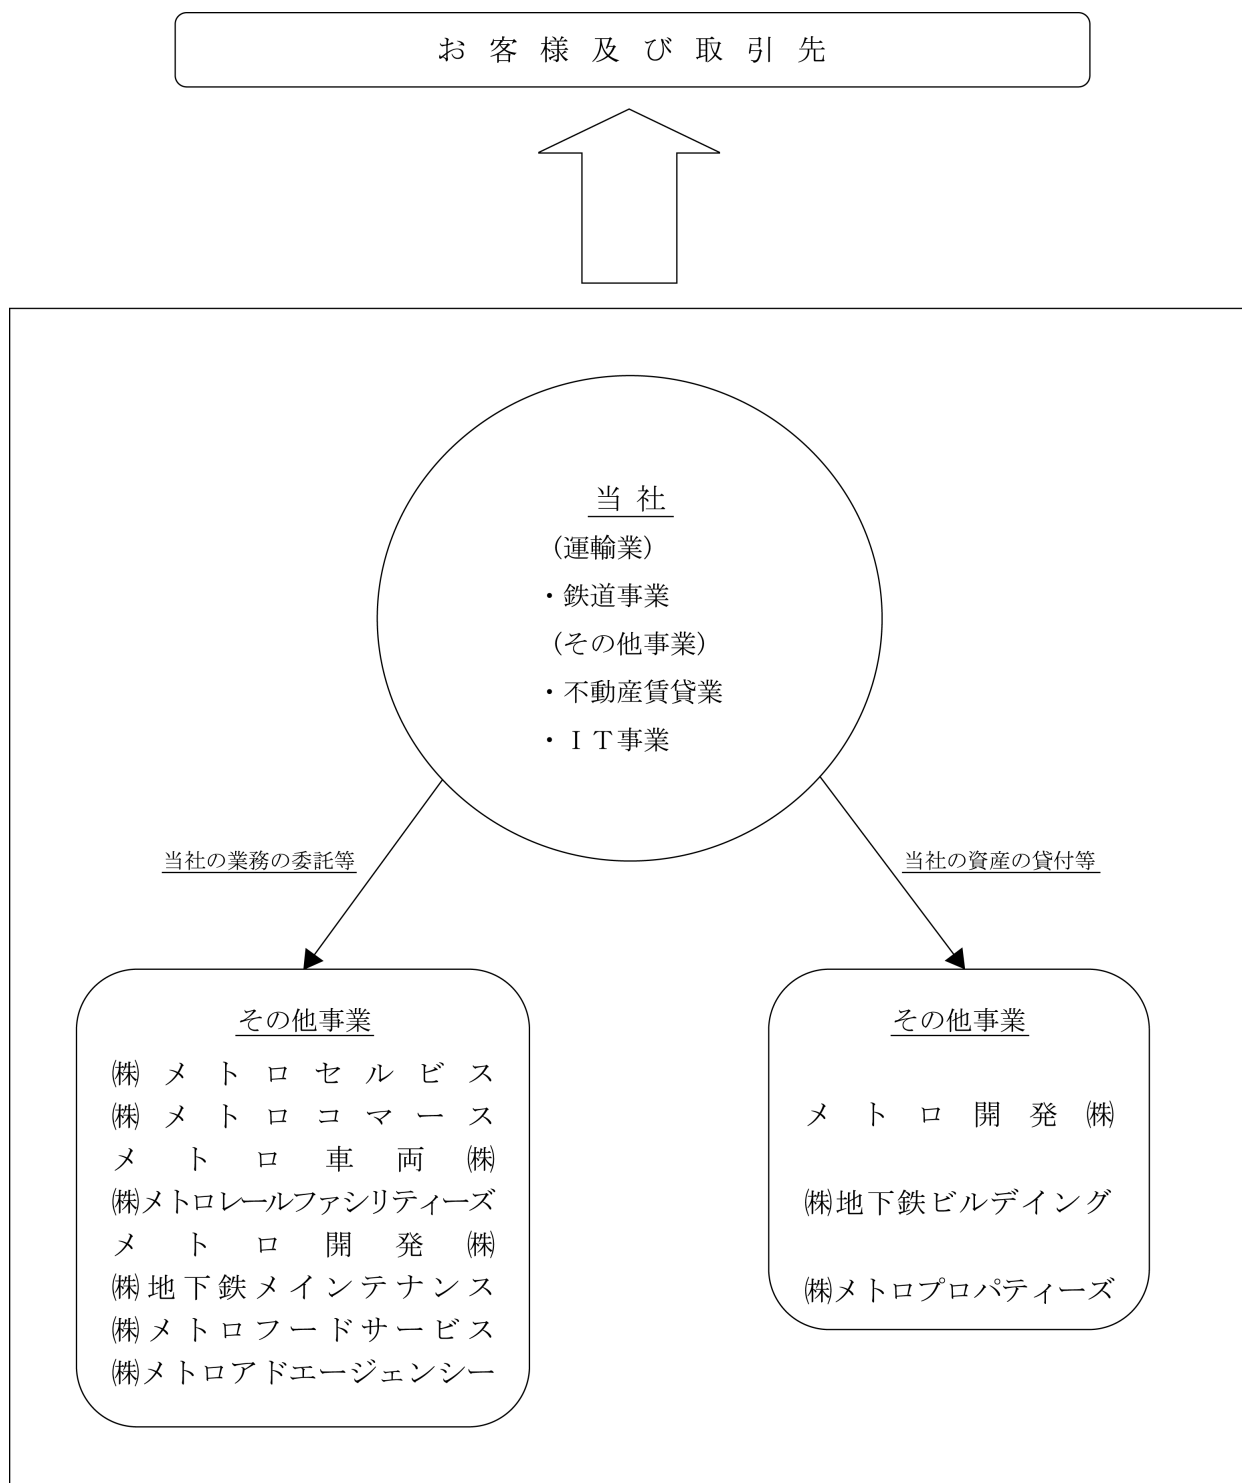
お客様及び取引先

当社
（運輸業）
・鉄道事業
（その他事業）
・不動産賃貸業
・ＩＴ事業

当社の業務の委託等

当社の資産の貸付等

その他事業
㈱メトロセルビス
㈱メトロコマース
メトロ車両㈱
㈱メトロレールファシリティーズ
メトロ開発㈱
㈱地下鉄メインテナンス
㈱メトロフードサービス
㈱メトロアドエージェンシー

その他事業
メトロ開発㈱
㈱地下鉄ビルデイング
㈱メトロプロパティーズ